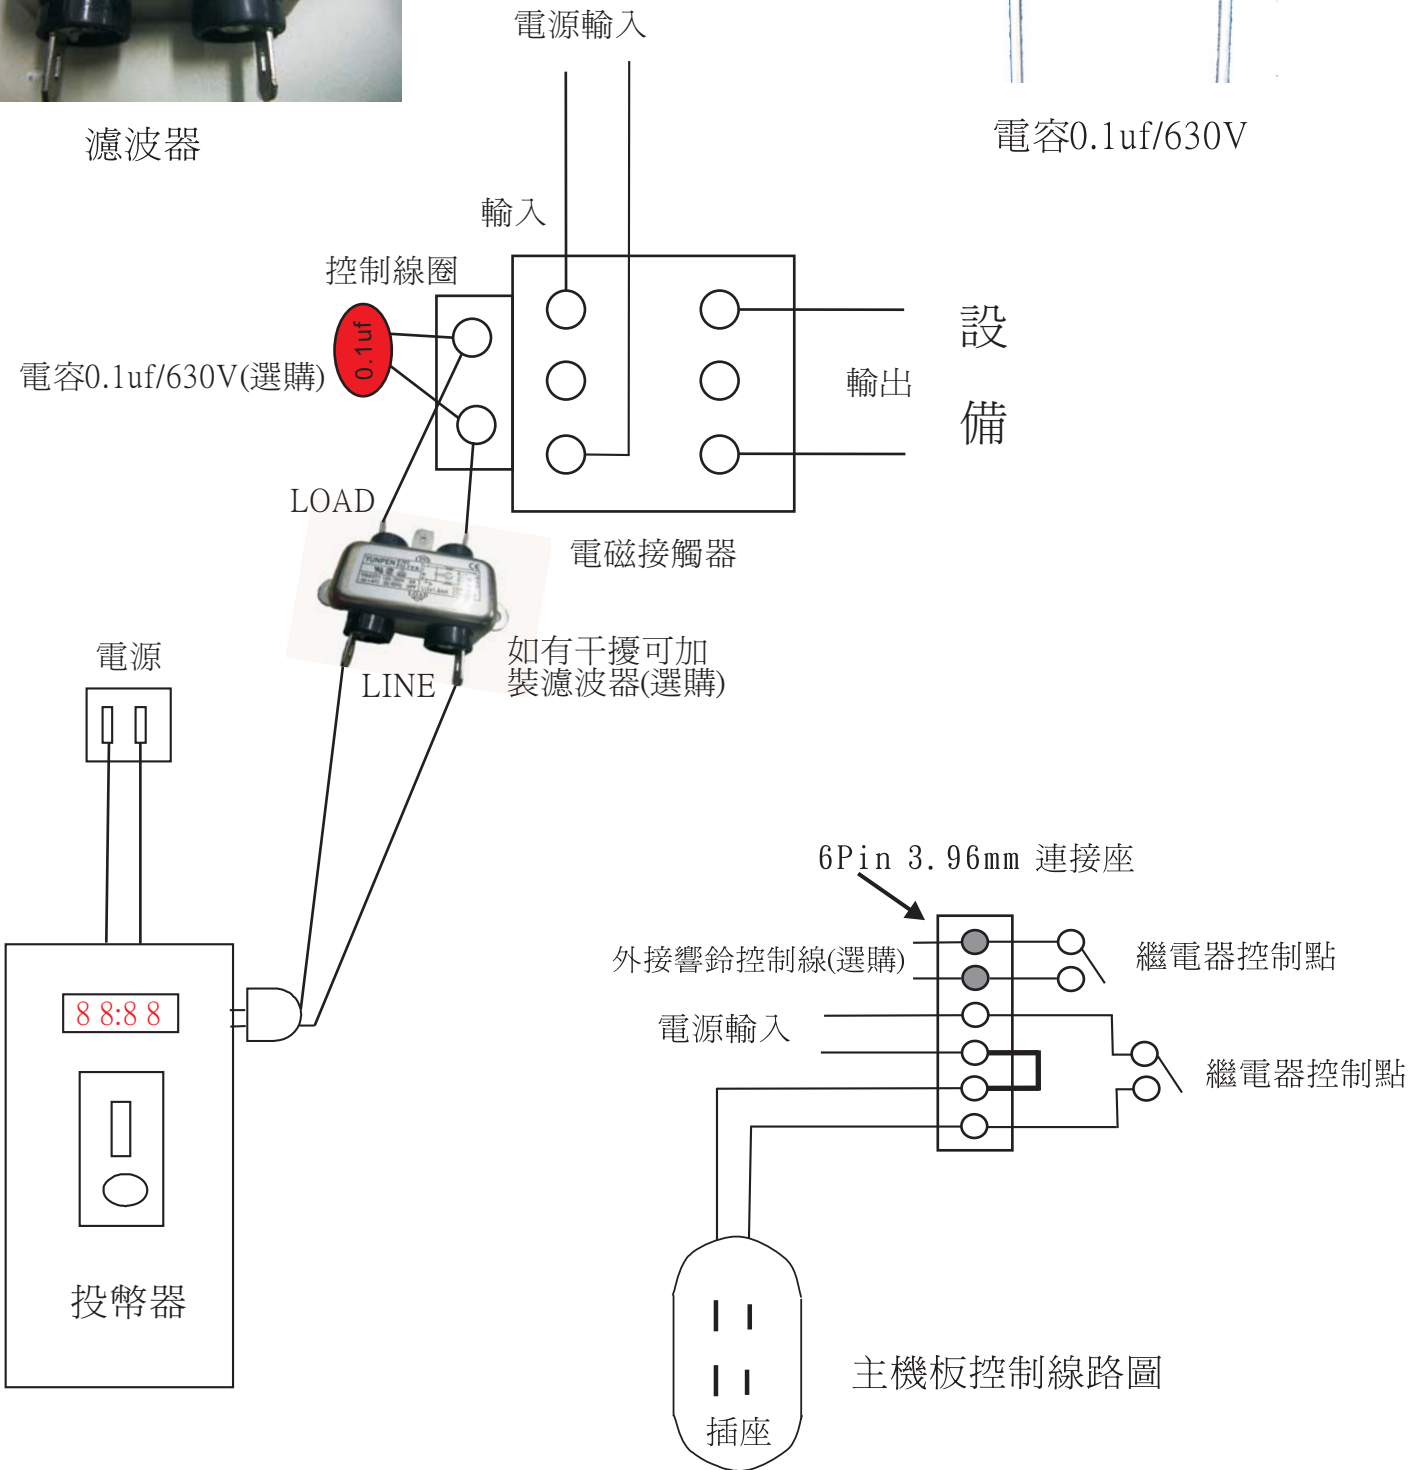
濾波器

電源輸入

電容0.1uf/630V

輸入

控制線圈

0.1uf

電容0.1uf/630V(選購)

設

備

輸出

LOAD

電磁接觸器

電源

LINE

如有干擾可加裝濾波器(選購)

6Pin 3.96mm 連接座

外接響鈴控制線(選購)

繼電器控制點

電源輸入

繼電器控制點

8 8:8 8

投幣器

主機板控制線路圖

插座